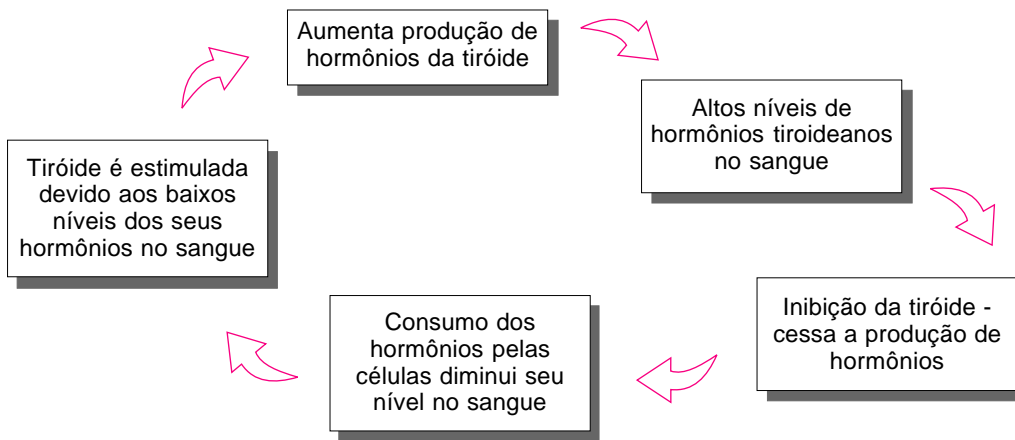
Aumenta produção de hormônios da tiróide

Altos níveis de hormônios tiroideanos no sangue

Inibição da tiróide - cessa a produção de hormônios

Consumo dos hormônios pelas células diminui seu nível no sangue

Tiróide é estimulada devido aos baixos níveis dos seus hormônios no sangue